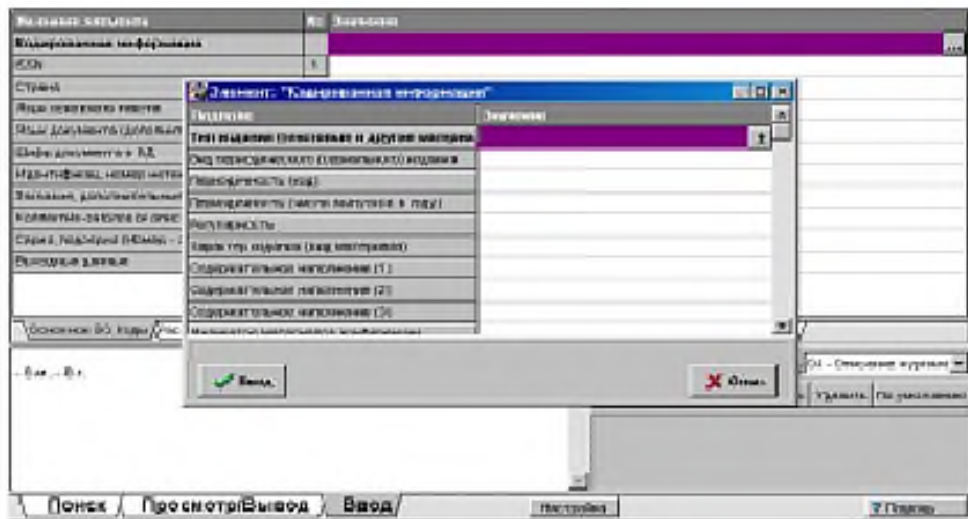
Название элемента | № | Значение
Кодированная информация
ISSN 1
Страна
Язык основного текста
Язык документа (дополн
Шифр документа в БД
Идентификац. номер кат
Заглавие, дополнительные
Комментарии
Серия, подсерия
Выходные данные

Элемент: "Кодированная информация"

| Подполе | Значение |
|---|---|
| Тип издания (сериальное и другие материалы) | |
| Вид периодического (сериального) издания | |
| Периодичность (код) | |
| Периодичность (число выпусков в году) | |
| Регулярность | |
| Заглавие (код) | |
| Содержательное наполнение (1) | |
| Содержательное наполнение (2) | |
| Содержательное наполнение (3) | |

Основное БО, Коды

- Вид ... В ...

Ввод

Отмена

04 - Описание журнала

Удалить | По умолчанию

Поиск | Просмотр/Вывод | Ввод | Настройка | ? Помощь